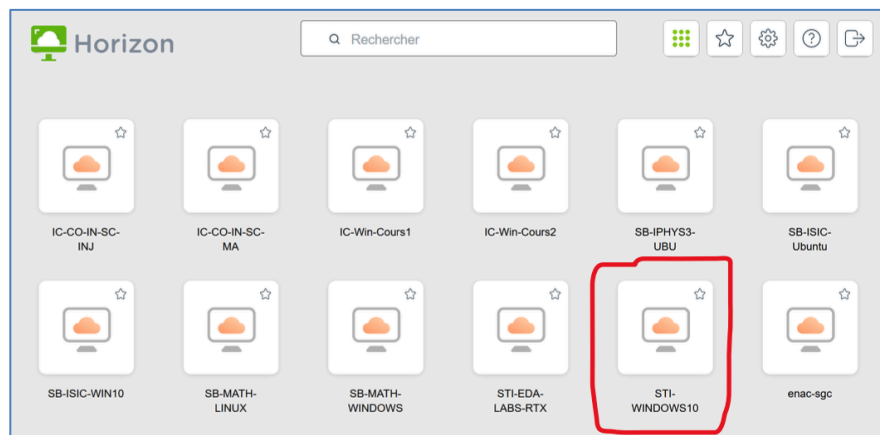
Horizon

Rechercher

IC-CO-IN-SC-INJ

IC-CO-IN-SC-MA

IC-Win-Cours1

IC-Win-Cours2

SB-IPHYS3-UBU

SB-ISIC-Ubuntu

SB-ISIC-WIN10

SB-MATH-LINUX

SB-MATH-WINDOWS

STI-EDA-LABS-RTX

STI-WINDOWS10

enac-sgc